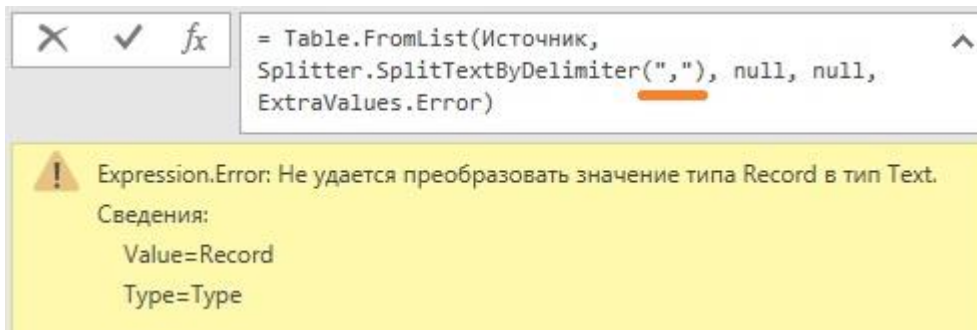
= Table.FromList(Источник, Splitter.SplitTextByDelimiter(","), null, null, ExtraValues.Error)

Expression.Error: Не удается преобразовать значение типа Record в тип Text.
Сведения:
Value=Record
Type=Type